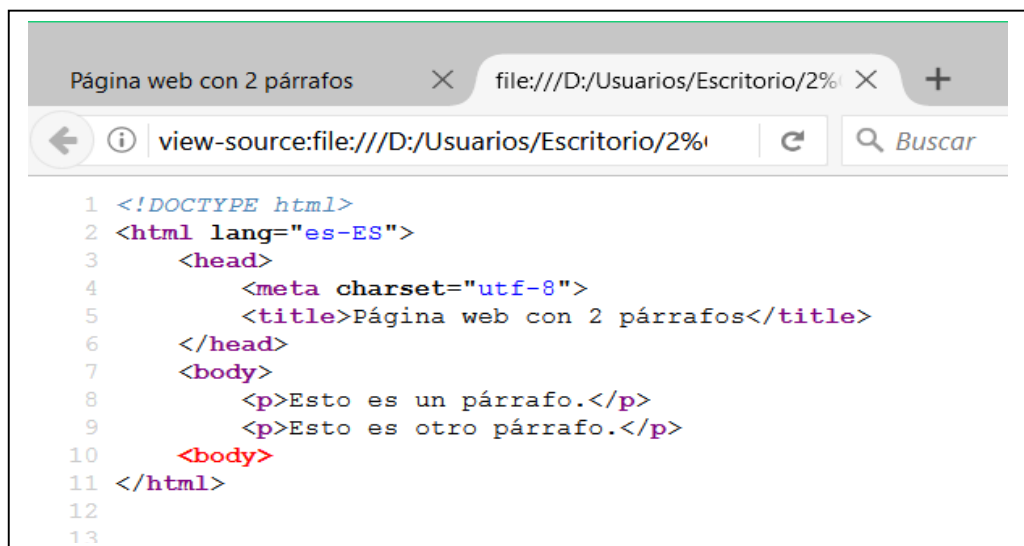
Página web con 2 párrafos ×
file:///D:/Usuarios/Escritorio/2%( ×
+

view-source:file:///D:/Usuarios/Escritorio/2%(
Buscar

1 <!DOCTYPE html>
2 <html lang="es-ES">
3 <head>
4 <meta charset="utf-8">
5 <title>Página web con 2 párrafos</title>
6 </head>
7 <body>
8 <p>Esto es un párrafo.</p>
9 <p>Esto es otro párrafo.</p>
10 <body>
11 </html>
12
13